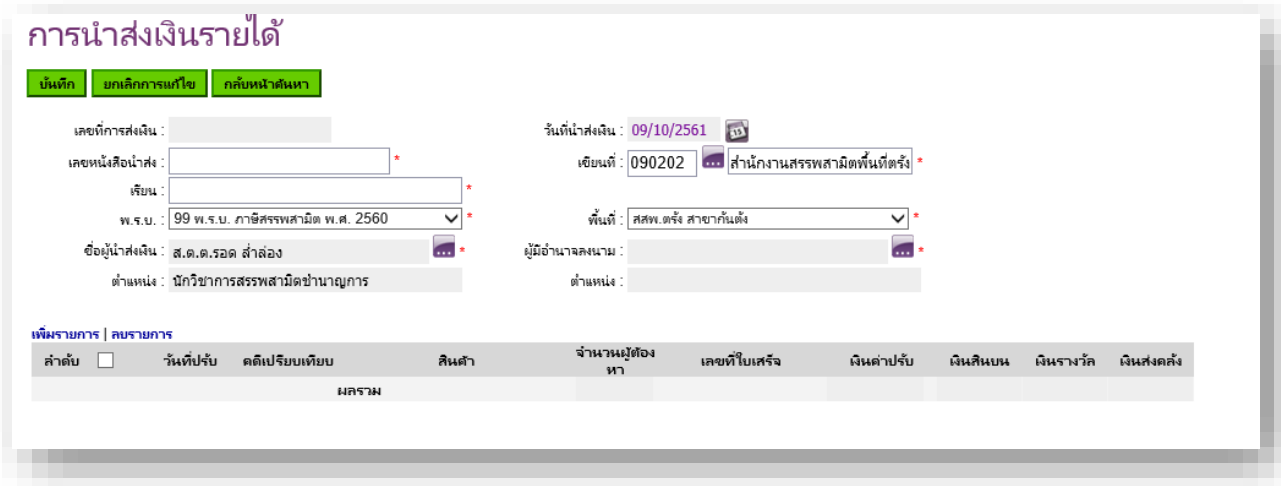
การนำส่งเงินรายได้

บันทึก
ยกเลิกการแก้ไข
กลับหน้าค้นหา

เลขที่การส่งเงิน :

วันที่นำส่งเงิน : 09/10/2561

เลขหนังสือนำส่ง : *

เขียนที่ : 090202 สำนักงานสรรพสามิตพื้นที่ตรัง *

เรียน : *

พ.ร.บ. : 99 พ.ร.บ. ภาษีสรรพสามิต พ.ศ. 2560 *

พื้นที่ : สสพ.ตรัง สาขากันตัง *

ชื่อผู้นำส่งเงิน : ส.ต.ต.รอด ล่ำล่อง *

ผู้มีอำนาจลงนาม : *

ตำแหน่ง : นักวิชาการสรรพสามิตชำนาญการ

ตำแหน่ง :

เพิ่มรายการ | ลบรายการ

| ลำดับ | | วันที่ปรับ | คดีเปรียบเทียบ | สินค้า | จำนวนผู้ต้องหา | เลขที่ใบเสร็จ | เงินค่าปรับ | เงินสินบน | เงินรางวัล | เงินส่งคลัง |
|---|---|---|---|---|---|---|---|---|---|---|
| | | | ผลรวม | | | | | | | |